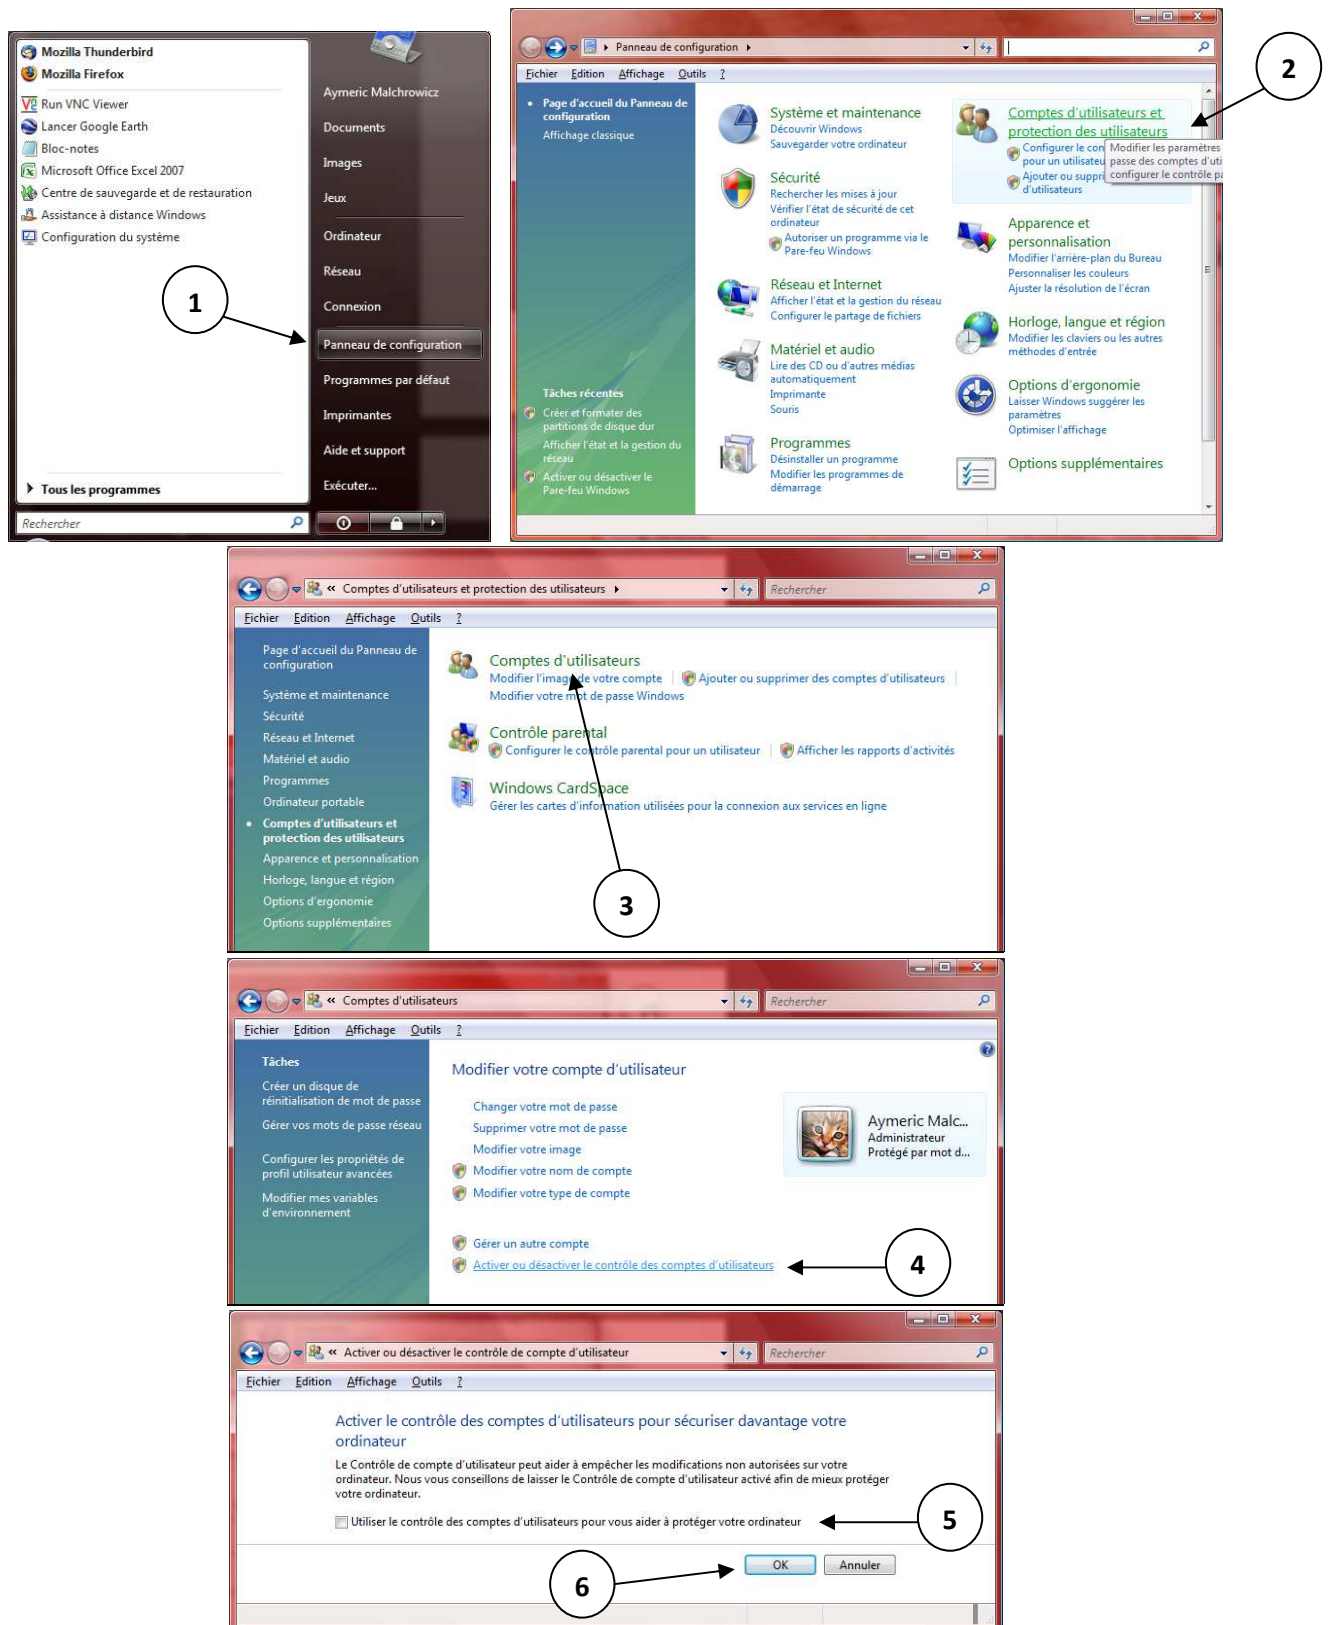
Mozilla Thunderbird
Mozilla Firefox
Run VNC Viewer
Lancer Google Earth
Bloc-notes
Microsoft Office Excel 2007
Centre de sauvegarde et de restauration
Assistance à distance Windows
Configuration du système
Tous les programmes
Rechercher

Aymeric Malchrowicz
Documents
Images
Jeux
Ordinateur
Réseau
Connexion
Panneau de configuration
Programmes par défaut
Imprimantes
Aide et support
Exécuter...

1

Panneau de configuration
Fichier Edition Affichage Outils ?
Page d'accueil du Panneau de configuration
Affichage classique
Tâches récentes
Créer et formater des partitions de disque dur
Afficher l'état et la gestion du réseau
Activer ou désactiver le Pare-feu Windows

Système et maintenance
Découvrir Windows
Sauvegarder votre ordinateur
Sécurité
Rechercher les mises à jour
Vérifier l'état de sécurité de cet ordinateur
Autoriser un programme via le Pare-feu Windows
Réseau et Internet
Afficher l'état et la gestion du réseau
Configurer le partage de fichiers
Matériel et audio
Lire des CD ou d'autres médias automatiquement
Imprimante
Souris
Programmes
Désinstaller un programme
Modifier les programmes de démarrage
Comptes d'utilisateurs et protection des utilisateurs
Configurer le con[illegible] pour un utilisateu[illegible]
Ajouter ou suppri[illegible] d'utilisateurs
Modifier les paramètres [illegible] passe des comptes d'uti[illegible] configurer le contrôle pa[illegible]
Apparence et personnalisation
Modifier l'arrière-plan du Bureau
Personnaliser les couleurs
Ajuster la résolution de l'écran
Horloge, langue et région
Modifier les claviers ou les autres méthodes d'entrée
Options d'ergonomie
Laisser Windows suggérer les paramètres
Optimiser l'affichage
Options supplémentaires

2

« Comptes d'utilisateurs et protection des utilisateurs
Rechercher
Fichier Edition Affichage Outils ?
Page d'accueil du Panneau de configuration
Système et maintenance
Sécurité
Réseau et Internet
Matériel et audio
Programmes
Ordinateur portable
Comptes d'utilisateurs et protection des utilisateurs
Apparence et personnalisation
Horloge, langue et région
Options d'ergonomie
Options supplémentaires
Comptes d'utilisateurs
Modifier l'image de votre compte | Ajouter ou supprimer des comptes d'utilisateurs
Modifier votre mot de passe Windows
Contrôle parental
Configurer le contrôle parental pour un utilisateur | Afficher les rapports d'activités
Windows CardSpace
Gérer les cartes d'information utilisées pour la connexion aux services en ligne

3

« Comptes d'utilisateurs
Rechercher
Fichier Edition Affichage Outils ?
Tâches
Créer un disque de réinitialisation de mot de passe
Gérer vos mots de passe réseau
Configurer les propriétés de profil utilisateur avancées
Modifier mes variables d'environnement
Modifier votre compte d'utilisateur
Changer votre mot de passe
Supprimer votre mot de passe
Modifier votre image
Modifier votre nom de compte
Modifier votre type de compte
Aymeric Malc...
Administrateur
Protégé par mot d...
Gérer un autre compte
Activer ou désactiver le contrôle des comptes d'utilisateurs

4

« Activer ou désactiver le contrôle de compte d'utilisateur
Rechercher
Fichier Edition Affichage Outils ?
Activer le contrôle des comptes d'utilisateurs pour sécuriser davantage votre ordinateur
Le Contrôle de compte d'utilisateur peut aider à empêcher les modifications non autorisées sur votre ordinateur. Nous vous conseillons de laisser le Contrôle de compte d'utilisateur activé afin de mieux protéger votre ordinateur.
Utiliser le contrôle des comptes d'utilisateurs pour vous aider à protéger votre ordinateur

5

OK Annuler

6